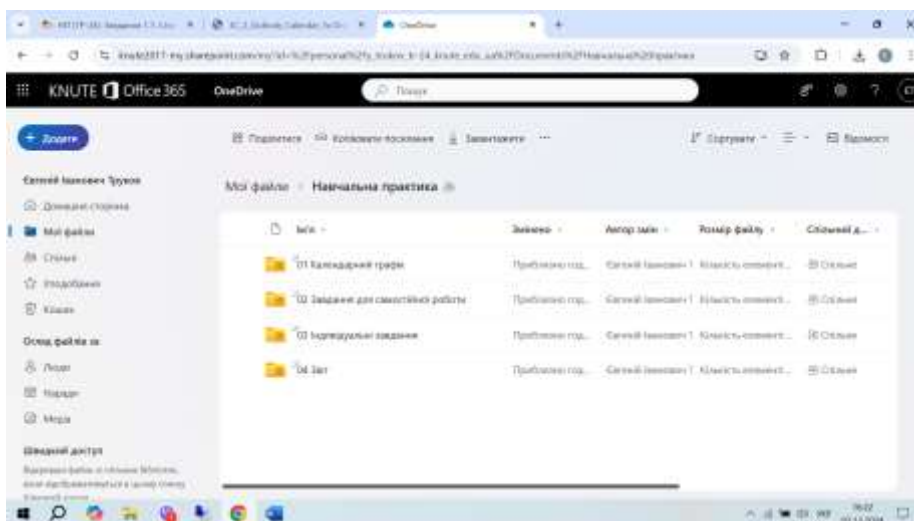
KNUTE Office 365 OneDrive Пошук

+ Додати

Євгеній Іванович Трухов

Домашня сторінка

Мої файли

Спільні

Улюблені

Кошик

Огляд файлів за

Люди

Наради

Медіа

Швидкий доступ

Поділитися Копіювати посилання Завантажити ···

Сортувати Відомості

Мої файли > Навчальна практика

| Ім'я | Змінено | Автор змін | Розмір файлу | Спільний доступ |
|---|---|---|---|---|
| 01 Календарний графік | Приблизно год... | Євгеній Іванович Т... | Кількість елементі... | Спільні |
| 02 Завдання для самостійної роботи | Приблизно год... | Євгеній Іванович Т... | Кількість елементі... | Спільні |
| 03 Індивідуальні завдання | Приблизно год... | Євгеній Іванович Т... | Кількість елементі... | Спільні |
| 04 Звіт | Приблизно год... | Євгеній Іванович Т... | Кількість елементі... | Спільні |

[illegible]